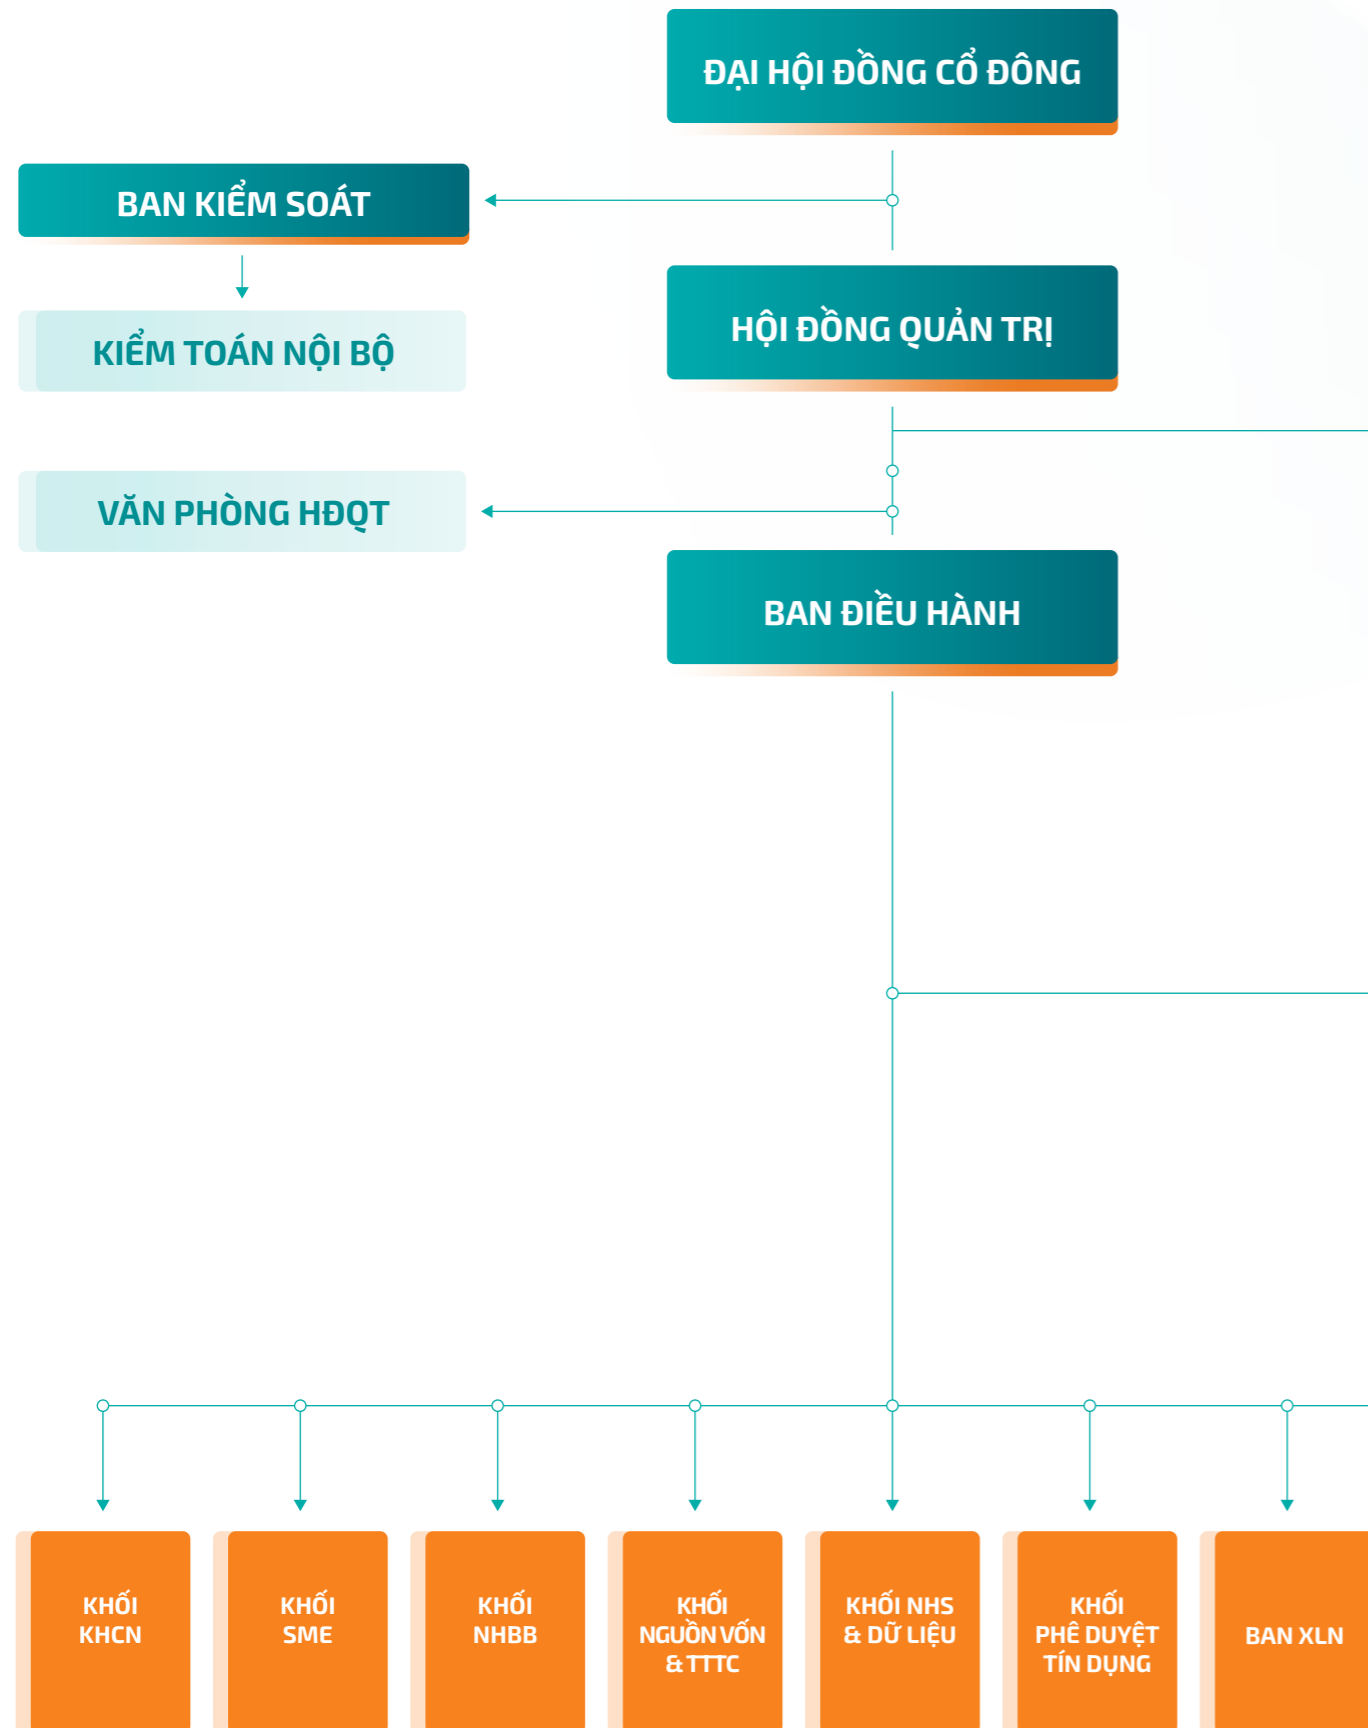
ĐẠI HỘI ĐỒNG CỔ ĐÔNG

BAN KIỂM SOÁT

KIỂM TOÁN NỘI BỘ

HỘI ĐỒNG QUẢN TRỊ

VĂN PHÒNG HĐQT

BAN ĐIỀU HÀNH

KHỐI KHCN

KHỐI SME

KHỐI NHBB

KHỐI NGUỒN VỐN & TTTC

KHỐI NHS & DỮ LIỆU

KHỐI PHÊ DUYỆT TÍN DỤNG

BAN XLN